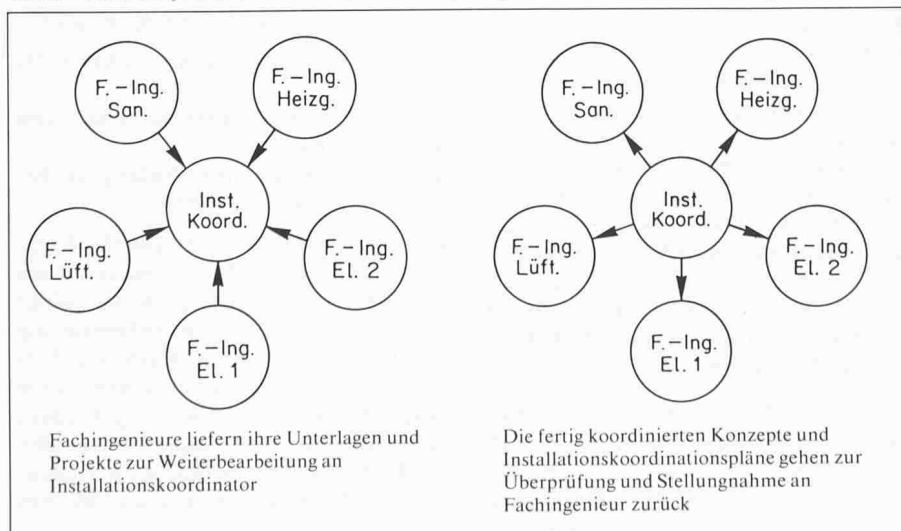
F. – Ing. San.

F. – Ing. Heizg.

Inst. Koord.

F. – Ing. Lüft.

F. – Ing. El. 2

F. – Ing. El. 1

Fachingenieure liefern ihre Unterlagen und Projekte zur Weiterbearbeitung an Installationskoordinator

F. – Ing. San.

F. – Ing. Heizg.

Inst. Koord.

F. – Ing. Lüft.

F. – Ing. El. 2

F. – Ing. El. 1

Die fertig koordinierten Konzepte und Installationskoordinationspläne gehen zur Überprüfung und Stellungnahme an Fachingenieur zurück